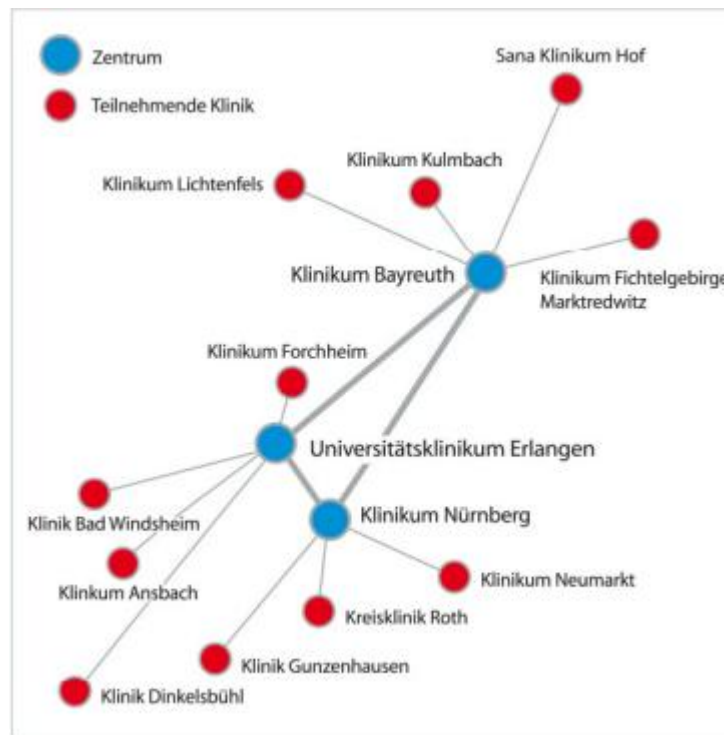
Zentrum
Teilnehmende Klinik

Sana Klinikum Hof
Klinikum Kulmbach
Klinikum Lichtenfels
Klinikum Bayreuth
Klinikum Fichtelgebirge Marktredwitz
Klinikum Forchheim
Universitätsklinikum Erlangen
Klinik Bad Windsheim
Klinikum Nürnberg
Klinkum Ansbach
Klinikum Neumarkt
Kreisklinik Roth
Klinik Gunzenhausen
Klinik Dinkelsbühl